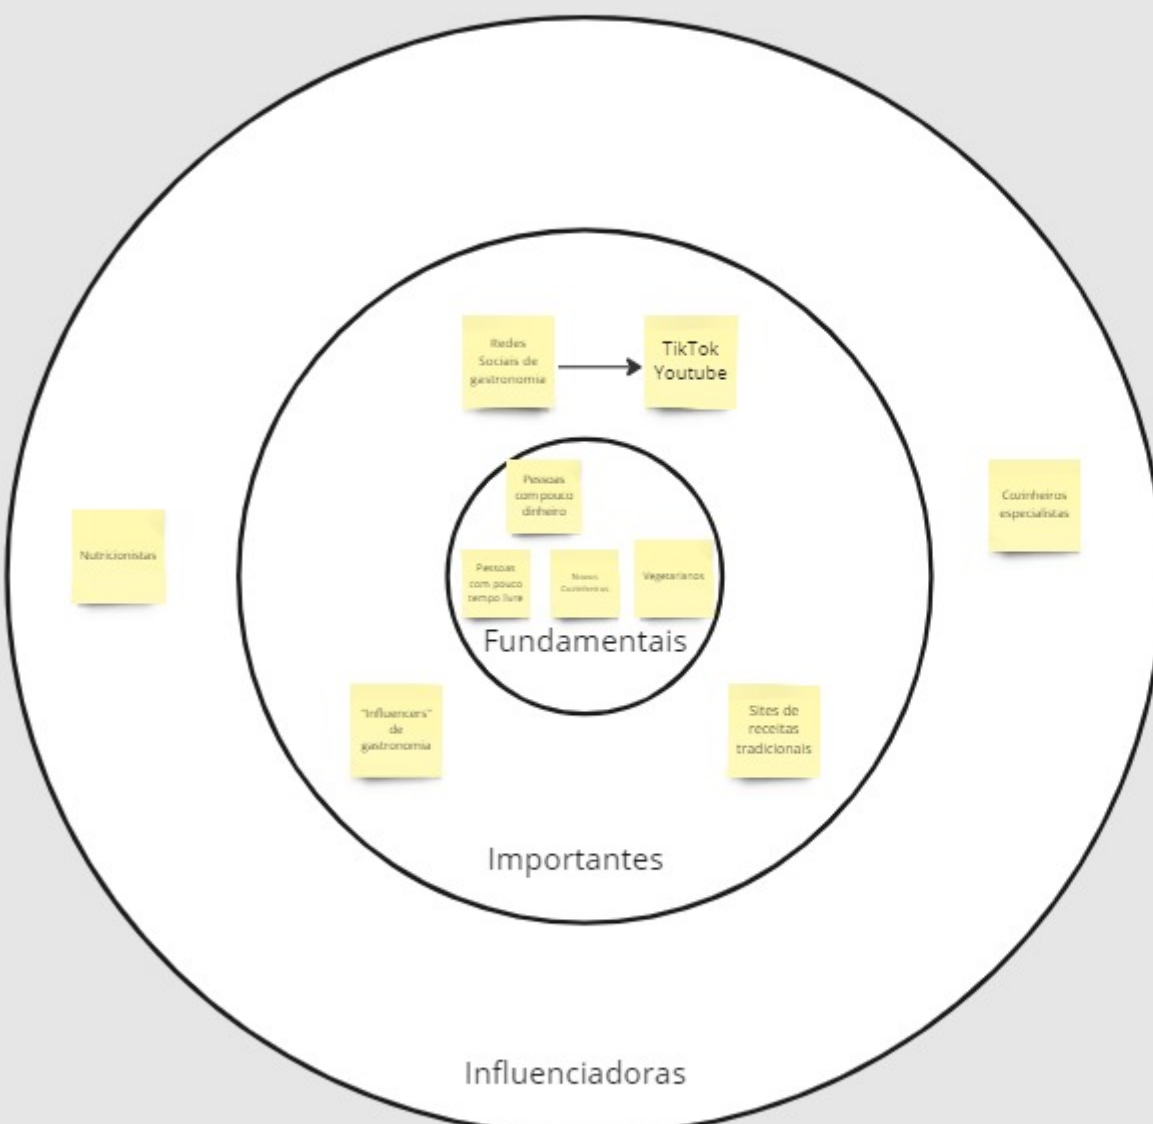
Redes Sociais de gastronomia

TikTok Youtube

Pessoas com pouco dinheiro

Cozinheiros especialistas

Nutricionistas

Pessoas com pouco tempo livre

Novos Cozinheiros

Vegetarianos

Fundamentais

"Influencers" de gastronomia

Sites de receitas tradicionais

Importantes

Influenciadoras